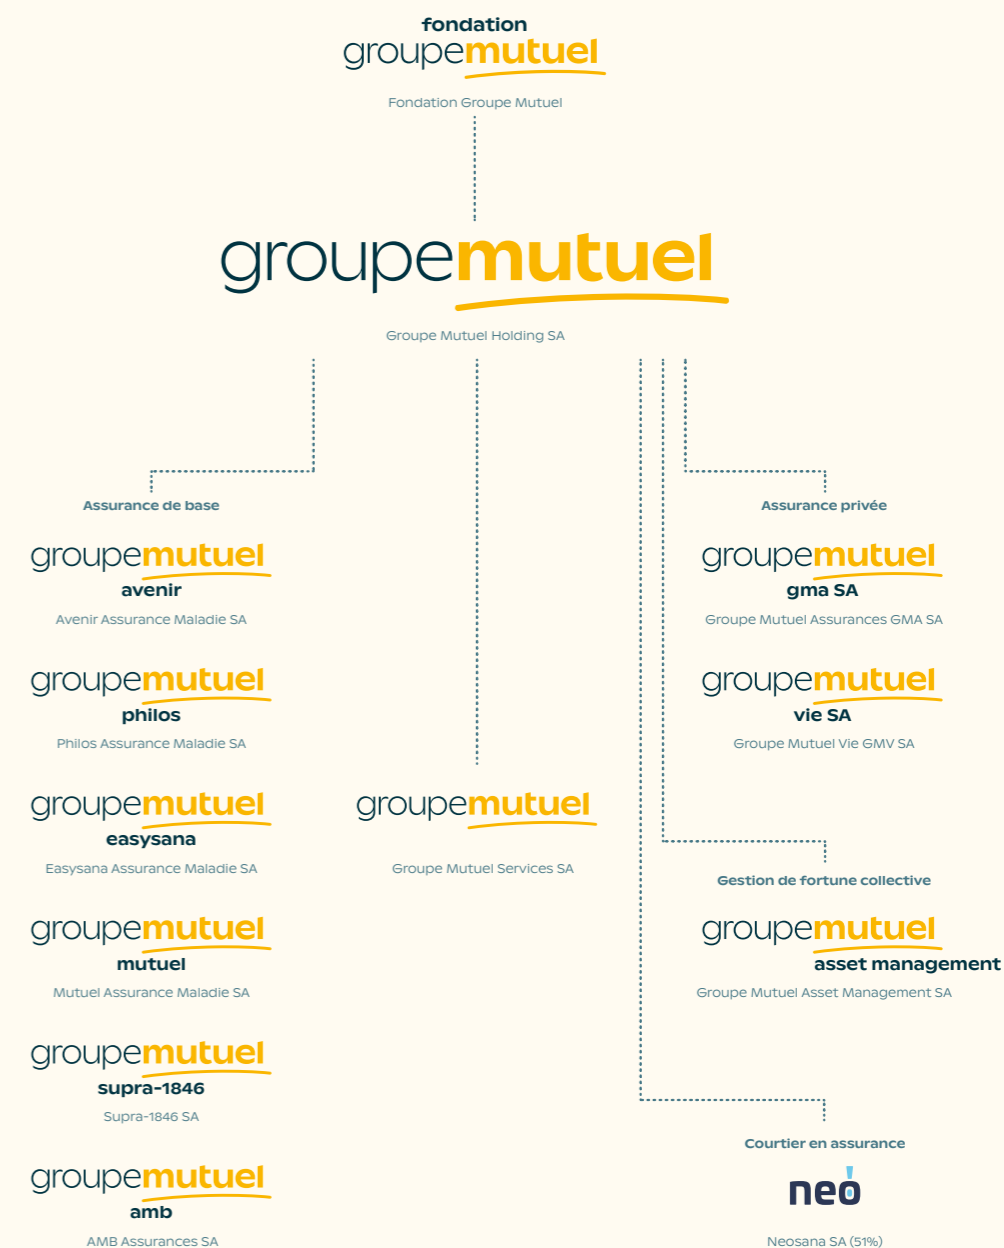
fondation
groupemutuel

Fondation Groupe Mutuel

groupemutuel

Groupe Mutuel Holding SA

Assurance de base

groupemutuel
avenir
Avenir Assurance Maladie SA

groupemutuel
philos
Philos Assurance Maladie SA

groupemutuel
easysana
Easysana Assurance Maladie SA

groupemutuel
mutuel
Mutuel Assurance Maladie SA

groupemutuel
supra-1846
Supra-1846 SA

groupemutuel
amb
AMB Assurances SA

groupemutuel

Groupe Mutuel Services SA

Assurance privée

groupemutuel
gma SA
Groupe Mutuel Assurances GMA SA

groupemutuel
vie SA
Groupe Mutuel Vie GMV SA

Gestion de fortune collective

groupemutuel
asset management
Groupe Mutuel Asset Management SA

Courtier en assurance

neo

Neosana SA (51%)